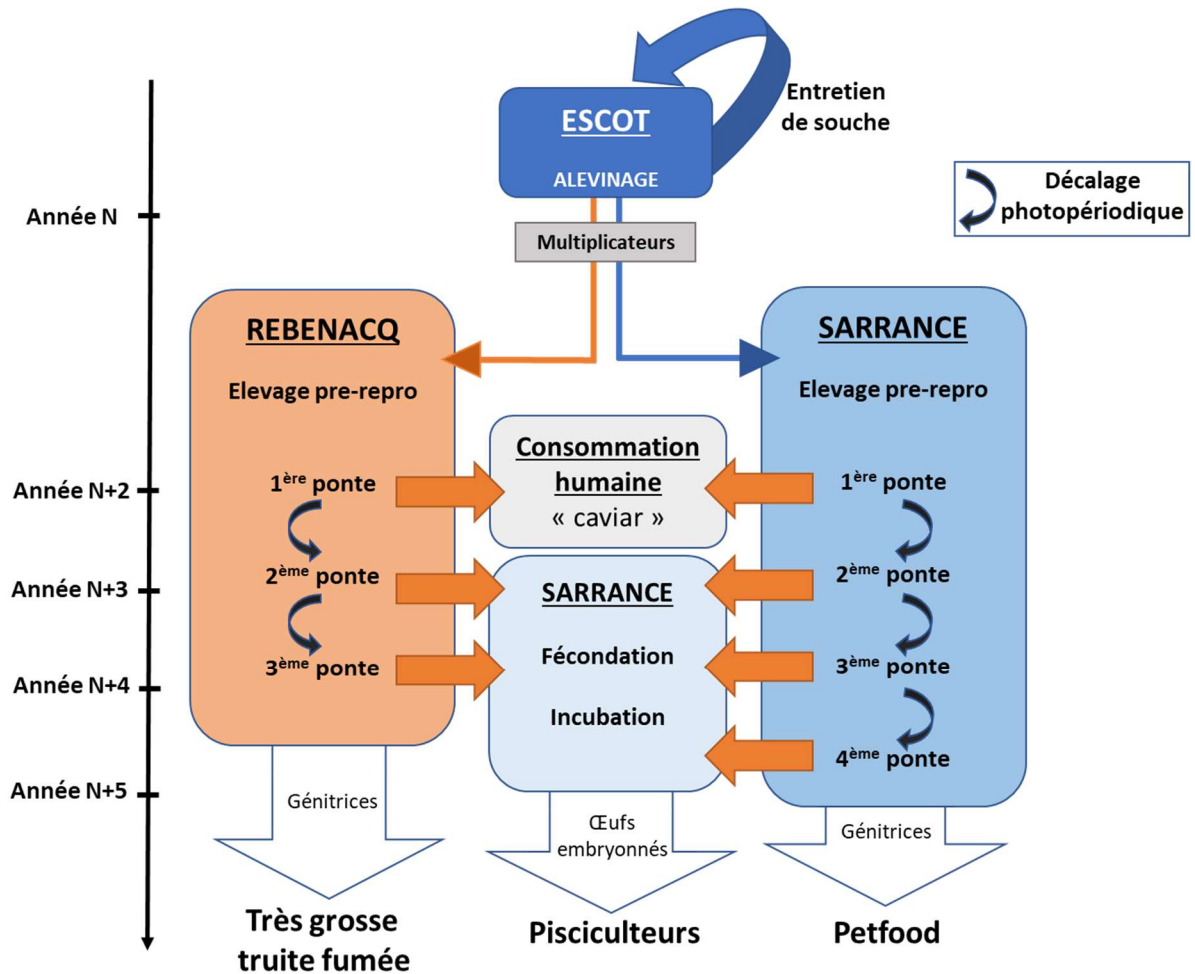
ESCOT

ALEVINAGE

Entretien de souche

Décalage photopériodique

Année N

Multiplicateurs

REBENACQ

Elevage pre-repro

SARRANCE

Elevage pre-repro

Année N+2

1$^{ère}$ ponte

Consommation humaine

« caviar »

1$^{ère}$ ponte

Année N+3

2$^{ème}$ ponte

SARRANCE

2$^{ème}$ ponte

Fécondation

3$^{ème}$ ponte

Année N+4

3$^{ème}$ ponte

Incubation

4$^{ème}$ ponte

Année N+5

Génitrices

Œufs embryonnés

Génitrices

Très grosse truite fumée

Pisciculteurs

Petfood